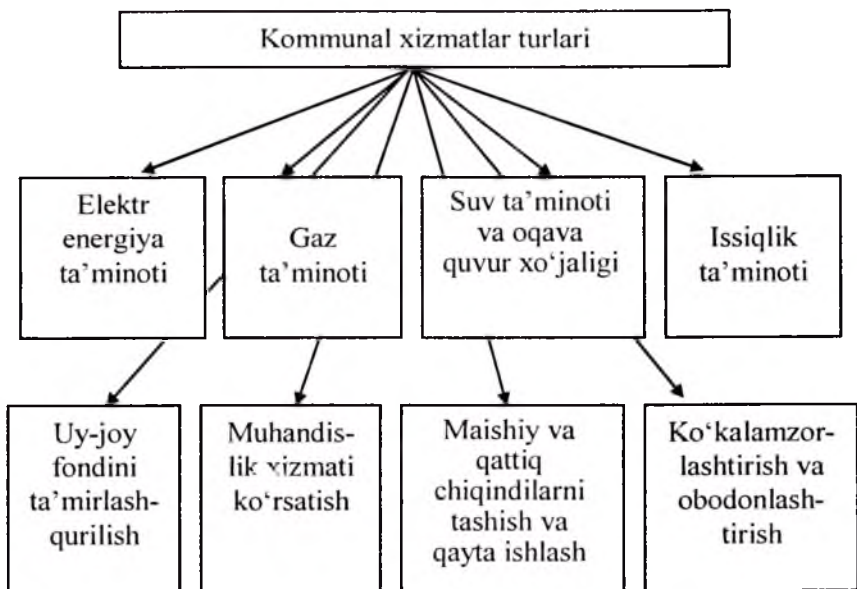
Kommunal xizmatlar turlari

Elektr energiya ta'minoti

Gaz ta'minoti

Suv ta'minoti va oqava quvur xo'jaligi

Issiqlik ta'minoti

Uy-joy fondini ta'mirlash-qurilish

Muhandislik xizmati ko'rsatish

Maishiy va qattiq chiqindilarni tashish va qayta ishlash

Ko'kalamzorlashtirish va obodonlashtirish